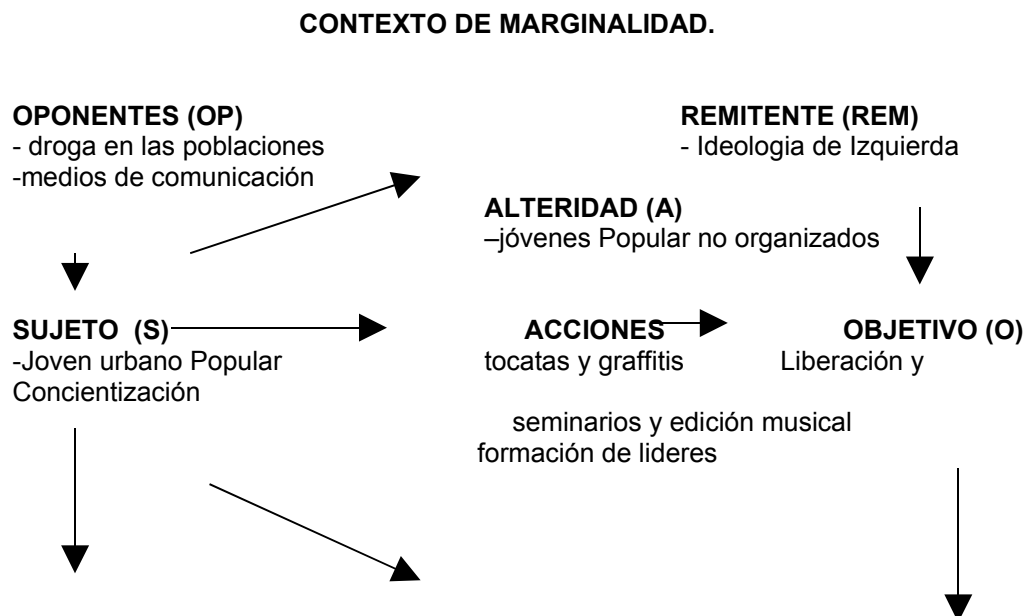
CONTEXTO DE MARGINALIDAD.

OPONENTES (OP)
- droga en las poblaciones
-medios de comunicación

REMITENTE (REM)
- Ideologia de Izquierda

ALTERIDAD (A)
–jóvenes Popular no organizados

SUJETO (S)
-Joven urbano Popular
Concientización

ACCIONES
tocatas y graffitis

seminarios y edición musical
formación de lideres

OBJETIVO (O)
Liberación y